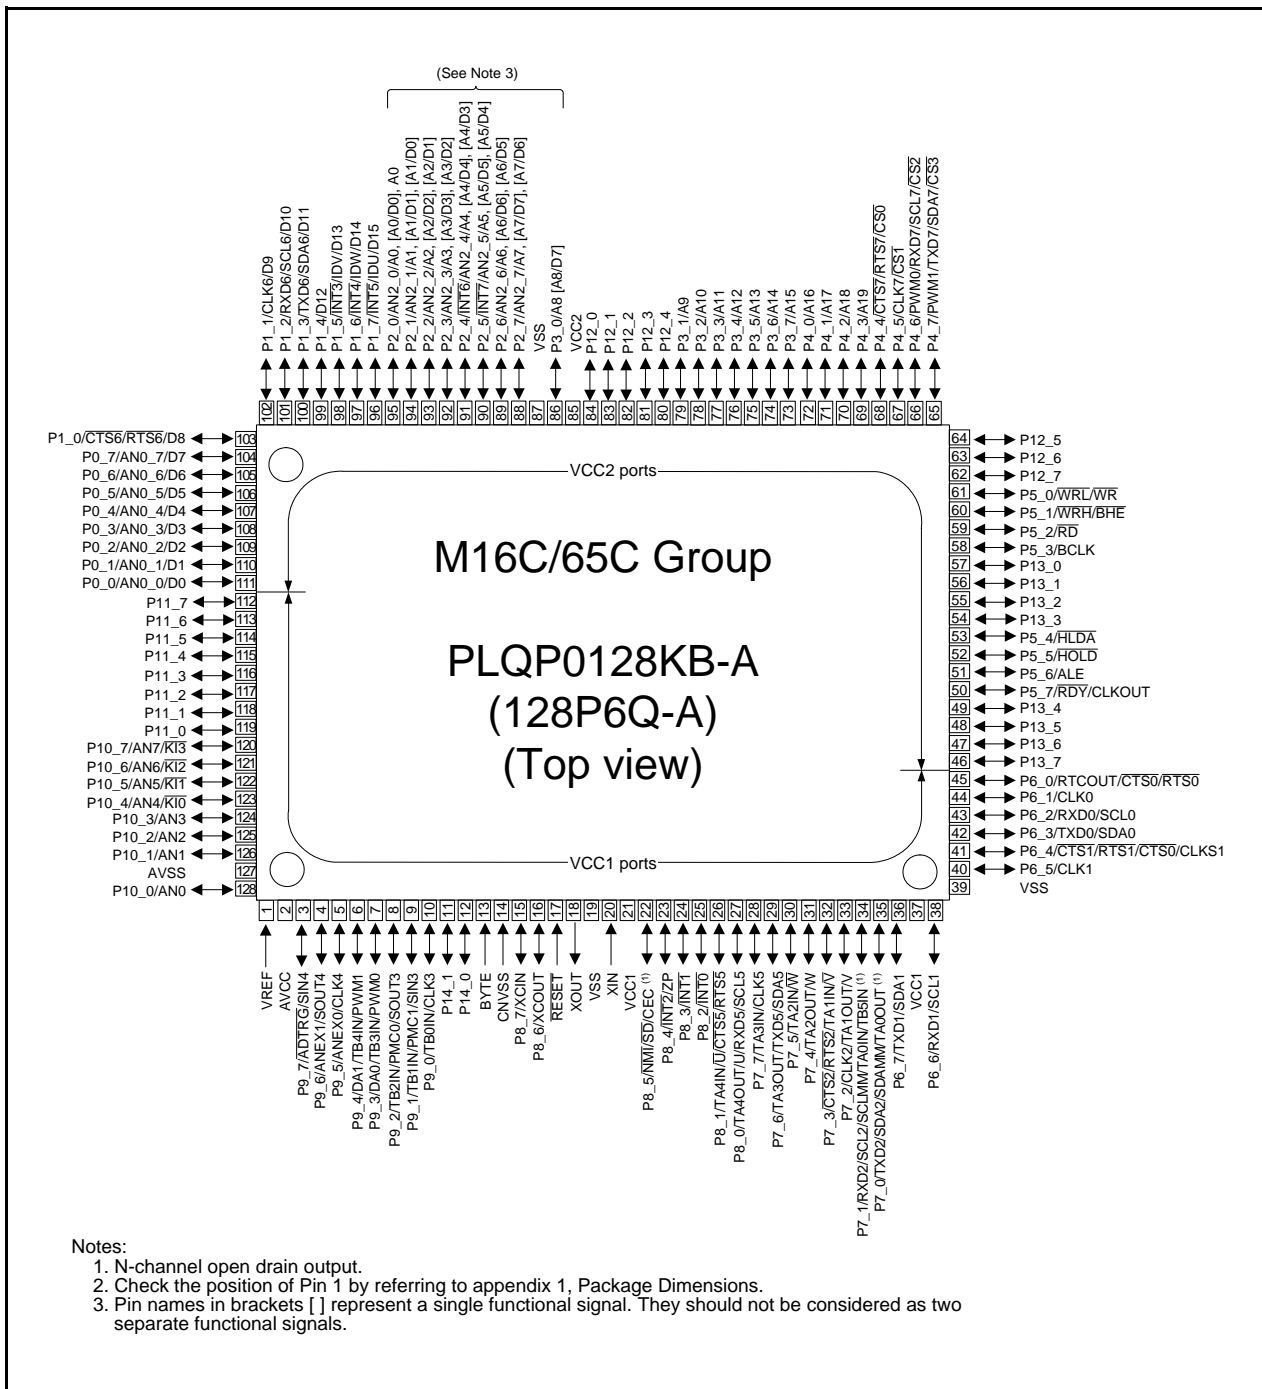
(See Note 3)

P1_1/CLK6/D9
P1_2/RXD6/SCL6/D10
P1_3/TXD6/SDA6/D11
P1_4/D12
P1_5/$\overline{INT3}$/IDV/D13
P1_6/$\overline{INT4}$/IDW/D14
P1_7/$\overline{INT5}$/IDU/D15
P2_0/AN2_0/A0, [A0/D0], A0
P2_1/AN2_1/A1, [A1/D1], [A1/D0]
P2_2/AN2_2/A2, [A2/D2], [A2/D1]
P2_3/AN2_3/A3, [A3/D3], [A3/D2]
P2_4/$\overline{INT6}$/AN2_4/A4, [A4/D4], [A4/D3]
P2_5/$\overline{INT7}$/AN2_5/A5, [A5/D5], [A5/D4]
P2_6/AN2_6/A6, [A6/D6], [A6/D5]
P2_7/AN2_7/A7, [A7/D7], [A7/D6]
VSS
P3_0/A8 [A8/D7]
VCC2
P12_0
P12_1
P12_2
P12_3
P12_4
P3_1/A9
P3_2/A10
P3_3/A11
P3_4/A12
P3_5/A13
P3_6/A14
P3_7/A15
P4_0/A16
P4_1/A17
P4_2/A18
P4_3/A19
P4_4/$\overline{CTS7}$/$\overline{RTS7}$/$\overline{CS0}$
P4_5/CLK7/$\overline{CS1}$
P4_6/PWM0/RXD7/SCL7/$\overline{CS2}$
P4_7/PWM1/TXD7/SDA7/$\overline{CS3}$

102 101 100 99 98 97 96 95 94 93 92 91 90 89 88 87 86 85 84 83 82 81 80 79 78 77 76 75 74 73 72 71 70 69 68 67 66 65

P1_0/$\overline{CTS6}$/$\overline{RTS6}$/D8 103
P0_7/AN0_7/D7 104
P0_6/AN0_6/D6 105
P0_5/AN0_5/D5 106
P0_4/AN0_4/D4 107
P0_3/AN0_3/D3 108
P0_2/AN0_2/D2 109
P0_1/AN0_1/D1 110
P0_0/AN0_0/D0 111
P11_7 112
P11_6 113
P11_5 114
P11_4 115
P11_3 116
P11_2 117
P11_1 118
P11_0 119
P10_7/AN7/$\overline{KI3}$ 120
P10_6/AN6/$\overline{KI2}$ 121
P10_5/AN5/$\overline{KI1}$ 122
P10_4/AN4/$\overline{KI0}$ 123
P10_3/AN3 124
P10_2/AN2 125
P10_1/AN1 126
AVSS 127
P10_0/AN0 128

VCC2 ports

M16C/65C Group

PLQP0128KB-A
(128P6Q-A)
(Top view)

VCC1 ports

64 P12_5
63 P12_6
62 P12_7
61 P5_0/$\overline{WRL}$/$\overline{WR}$
60 P5_1/$\overline{WRH}$/$\overline{BHE}$
59 P5_2/$\overline{RD}$
58 P5_3/BCLK
57 P13_0
56 P13_1
55 P13_2
54 P13_3
53 P5_4/$\overline{HLDA}$
52 P5_5/$\overline{HOLD}$
51 P5_6/ALE
50 P5_7/$\overline{RDY}$/CLKOUT
49 P13_4
48 P13_5
47 P13_6
46 P13_7
45 P6_0/RTCOUT/$\overline{CTS0}$/$\overline{RTS0}$
44 P6_1/CLK0
43 P6_2/RXD0/SCL0
42 P6_3/TXD0/SDA0
41 P6_4/$\overline{CTS1}$/$\overline{RTS1}$/$\overline{CTS0}$/CLKS1
40 P6_5/CLK1
39 VSS

1 2 3 4 5 6 7 8 9 10 11 12 13 14 15 16 17 18 19 20 21 22 23 24 25 26 27 28 29 30 31 32 33 34 35 36 37 38

VREF
AVCC
P9_7/$\overline{ADTRG}$/SIN4
P9_6/ANEX1/SOUT4
P9_5/ANEX0/CLK4
P9_4/DA1/TB4IN/PWM1
P9_3/DA0/TB3IN/PWM0
P9_2/TB2IN/PMC0/SOUT3
P9_1/TB1IN/PMC1/SIN3
P9_0/TB0IN/CLK3
P14_1
P14_0
BYTE
CNVSS
P8_7/XCIN
P8_6/XCOUT
$\overline{RESET}$
XOUT
VSS
XIN
VCC1
P8_5/$\overline{NMI}$/$\overline{SD}$/CEC $^{(1)}$
P8_4/$\overline{INT2}$/ZP
P8_3/$\overline{INT1}$
P8_2/$\overline{INT0}$
P8_1/TA4IN/$\overline{U}$/$\overline{CTS5}$/$\overline{RTS5}$
P8_0/TA4OUT/U/RXD5/SCL5
P7_7/TA3IN/CLK5
P7_6/TA3OUT/TXD5/SDA5
P7_5/TA2IN/$\overline{W}$
P7_4/TA2OUT/W
P7_3/$\overline{CTS2}$/$\overline{RTS2}$/TA1IN/$\overline{V}$
P7_2/CLK2/TA1OUT/V
P7_1/RXD2/SCL2/SCLMM/TA0IN/TB5IN $^{(1)}$
P7_0/TXD2/SDA2/SDAMM/TA0OUT $^{(1)}$
P6_7/TXD1/SDA1
VCC1
P6_6/RXD1/SCL1

Notes:
1. N-channel open drain output.
2. Check the position of Pin 1 by referring to appendix 1, Package Dimensions.
3. Pin names in brackets [ ] represent a single functional signal. They should not be considered as two separate functional signals.